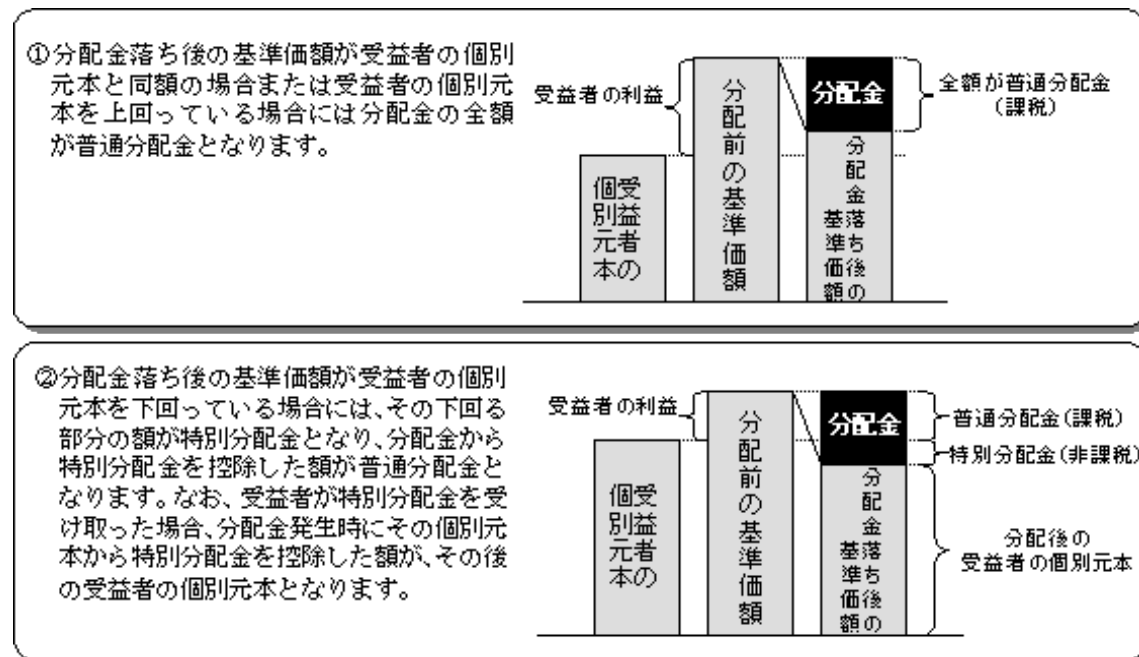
①分配金落ち後の基準価額が受益者の個別元本と同額の場合または受益者の個別元本を上回っている場合には分配金の全額が普通分配金となります。

受益者の利益

受益者の個別元本

分配前の基準価額

分配金

分配金落ち後の基準価額

全額が普通分配金（課税）

②分配金落ち後の基準価額が受益者の個別元本を下回っている場合には、その下回る部分の額が特別分配金となり、分配金から特別分配金を控除した額が普通分配金となります。なお、受益者が特別分配金を受け取った場合、分配金発生時にその個別元本から特別分配金を控除した額が、その後の受益者の個別元本となります。

受益者の利益

受益者の個別元本

分配前の基準価額

分配金

分配金落ち後の基準価額

普通分配金（課税）

特別分配金（非課税）

分配後の受益者の個別元本